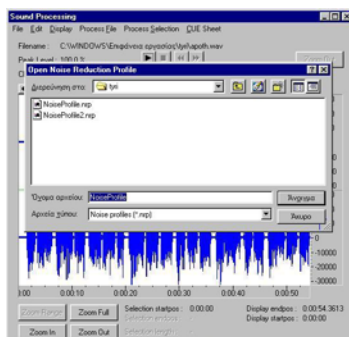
Sound Processing

File Edit Display Process File Process Selection CUE Sheet

Filename : C:\WINDOWS\Επιφάνεια εργασίας\tjvl\apoth.wav

Peak Level : 100.0 %

Open Noise Reduction Profile

Διερεύνηση στο: tjvl

NoiseProfile.nrp

NoiseProfile2.nrp

Όνομα αρχείου: NoiseProfile

Αρχεία τύπου: Noise profiles (*.nrp)

Άνοιγμα

Άκυρο

-10000

-20000

-30000

0:00 0:00:10 0:00:20 0:00:30 0:00:40 0:00:50

Zoom Range

Zoom Full

Zoom In

Zoom Out

Selection startpos : 0:00:00

Selection endpos :

Selection length :

Display endpos : 0:00:54.3613

Display startpos : 0:00:00